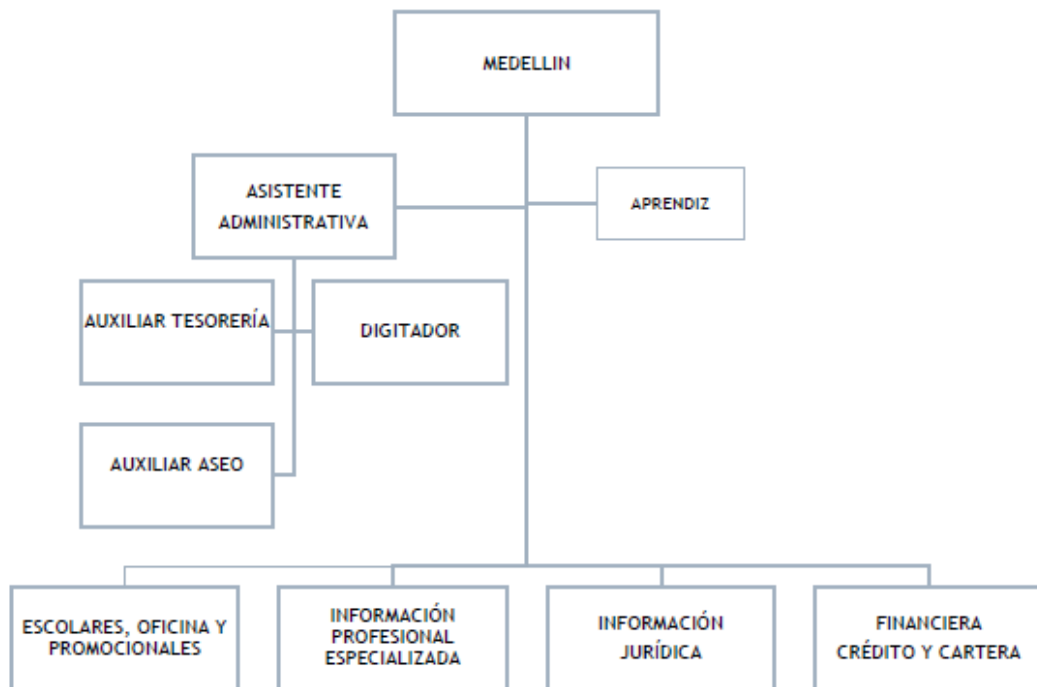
MEDELLIN

ASISTENTE ADMINISTRATIVA

APRENDIZ

AUXILIAR TESORERÍA

DIGITADOR

AUXILIAR ASEO

ESCOLARES, OFICINA Y PROMOCIONALES

INFORMACIÓN PROFESIONAL ESPECIALIZADA

INFORMACIÓN JURÍDICA

FINANCIERA CRÉDITO Y CARTERA